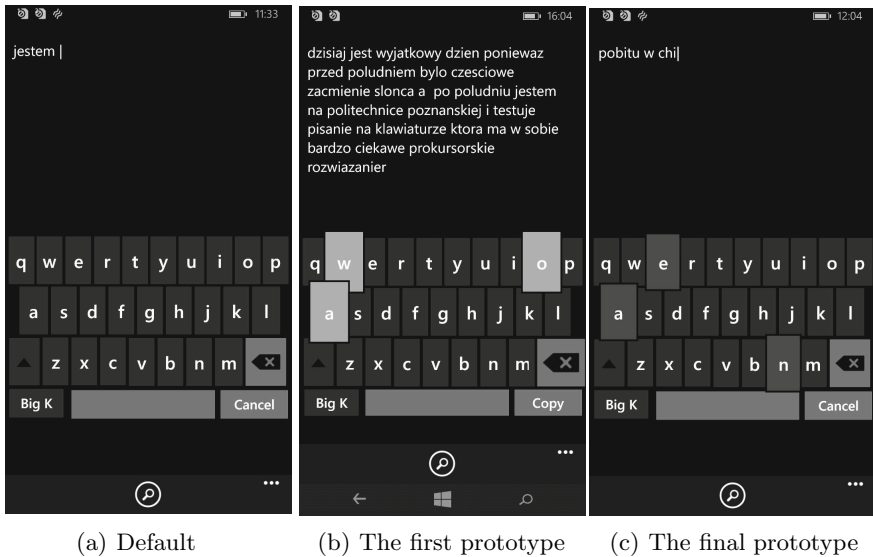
11:33

jestem |

q w e r t y u i o p
a s d f g h j k l
z x c v b n m
Big K
Cancel

(a) Default

16:04

dzisiaj jest wyjatkowy dzien poniewaz przed poludniem bylo czesciowe zacmienie slonca a po poludniu jestem na politechnice poznanskiej i testuje pisanie na klawiaturze ktora ma w sobie bardzo ciekawe prokursorskie rozwiazanier

q w e r t y u i o p
a s d f g h j k l
z x c v b n m
Big K
Copy

(b) The first prototype

12:04

pobitu w chi|

q w e r t y u i o p
a s d f g h j k l
z x c v b n m
Big K
Cancel

(c) The final prototype